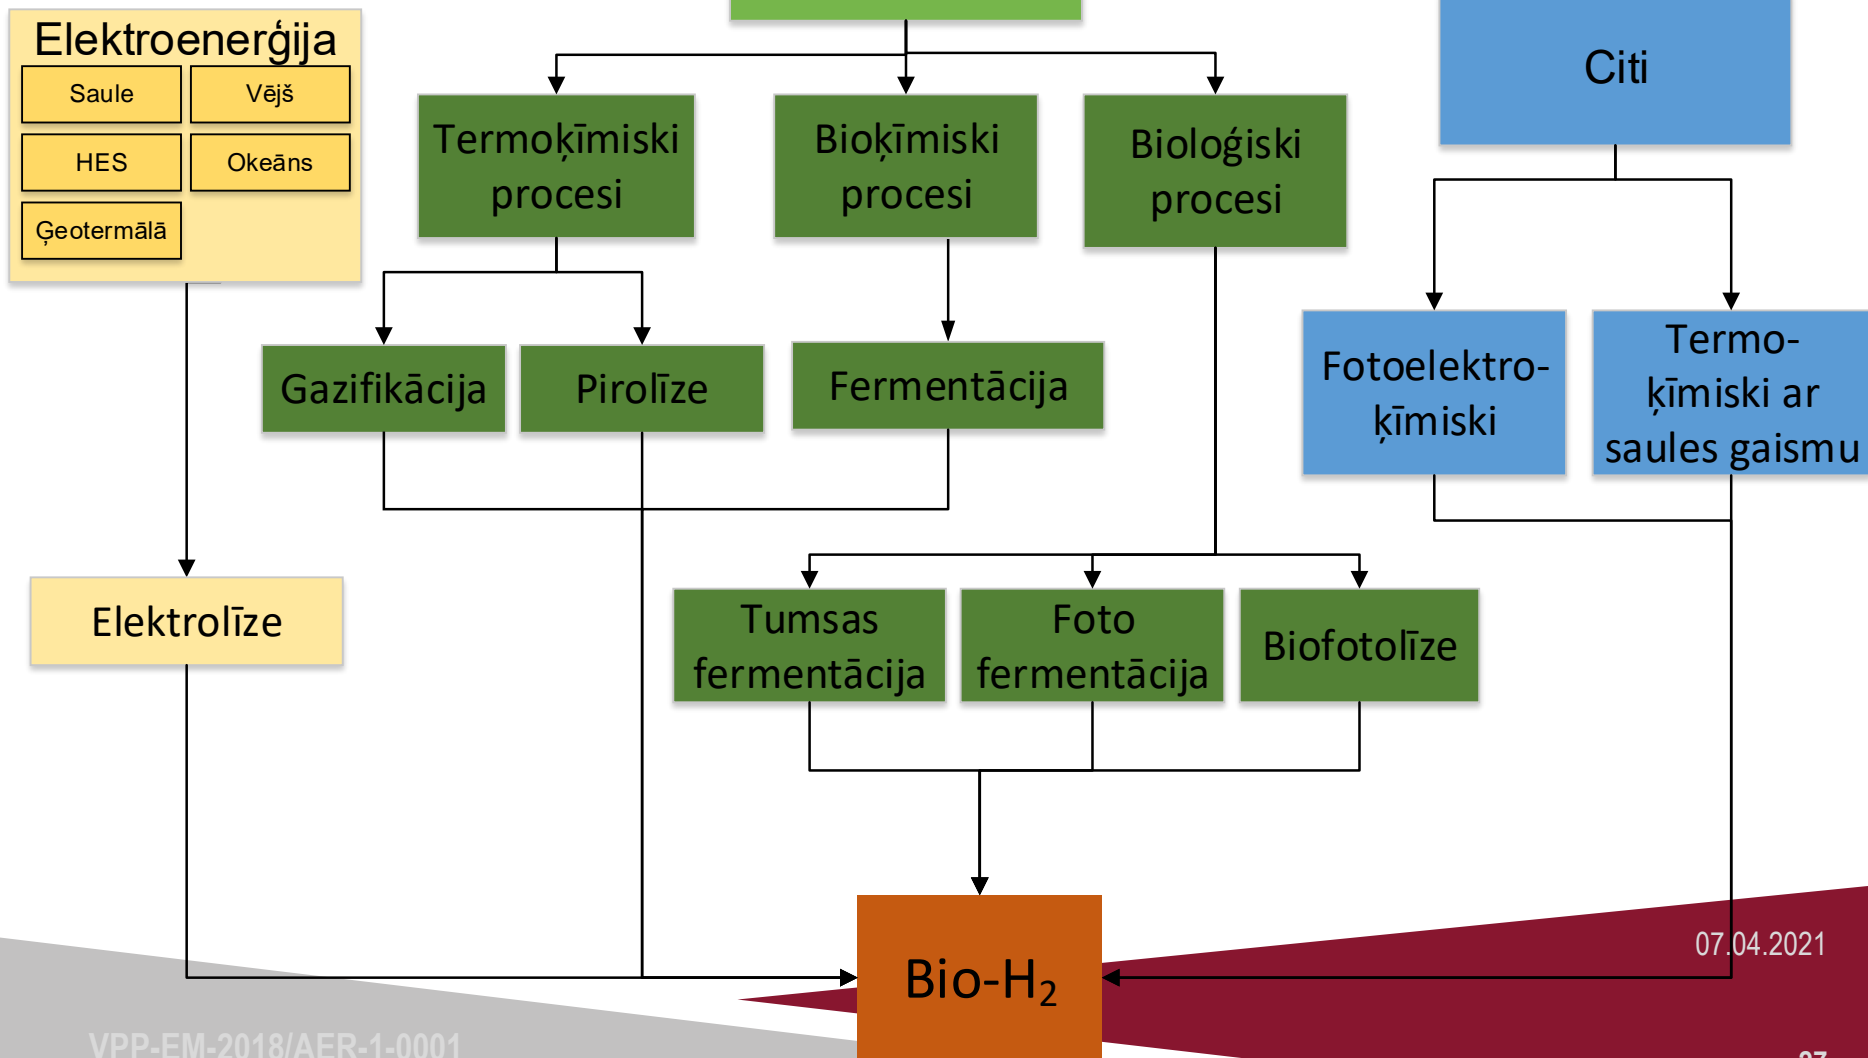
Elektroenerģija

Saule

Vējš

HES

Okeāns

Ģeotermālā

Termoķīmiski procesi

Bioķīmiski procesi

Bioloģiski procesi

Citi

Gazifikācija

Pirolīze

Fermentācija

Fotoelektroķīmiski

Termo-ķīmiski ar saules gaismu

Elektrolīze

Tumsas fermentācija

Foto fermentācija

Biofotolīze

Bio-$H_2$

07.04.2021

VPP-EM-2018/AER-1-0001

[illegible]